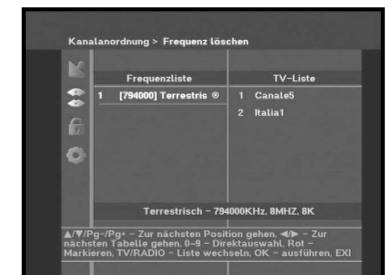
Kanalanordnung > Frequenz löschen

| Frequenzliste | TV-Liste |
|---|---|
| 1 [794000] Terrestris ® | 1 Canale5 |
| | 2 Italia1 |

Terrestrisch - 794000KHz, 8MHZ, 8K

▲/▼/Pg-/Pg+ - Zur nächsten Position gehen, ◄/► - Zur nächsten Tabelle gehen, 0-9 - Direktauswahl, Rot - Markieren, TV/RADIO - Liste wechseln, OK - ausführen, EXI